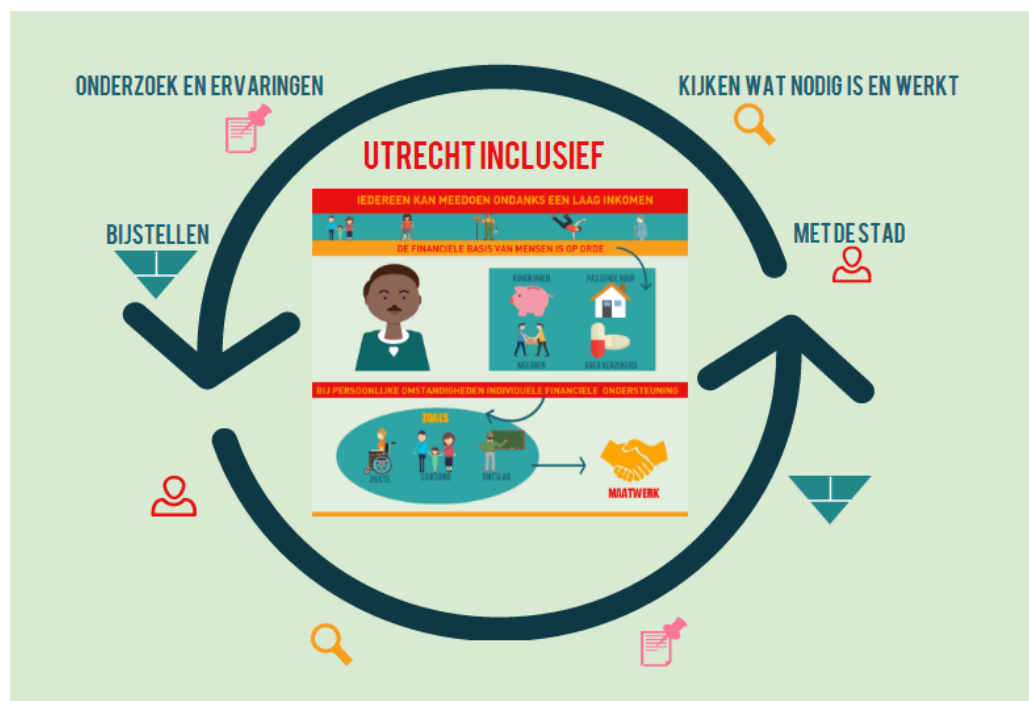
ONDERZOEK EN ERVARINGEN

KIJKEN WAT NODIG IS EN WERKT

UTRECHT INCLUSIEF

BIJSTELLEN

MET DE STAD

IEDEREEN KAN MEEDOEN ONDANKS EEN LAAG INKOMEN

DE FINANCIELE BASIS VAN MENSEN IS OP ORDE

RONDKOMEN

PASSENDE HUUR

MEEDOEN

GOED VERZEKERD

BIJ PERSOONLIJKE OMSTANDIGHEDEN INDIVIDUELE FINANCIELE ONDERSTEUNING

ZOALS

ZIEKTE

SCHEIDING

ONTSLAG

MAATWERK